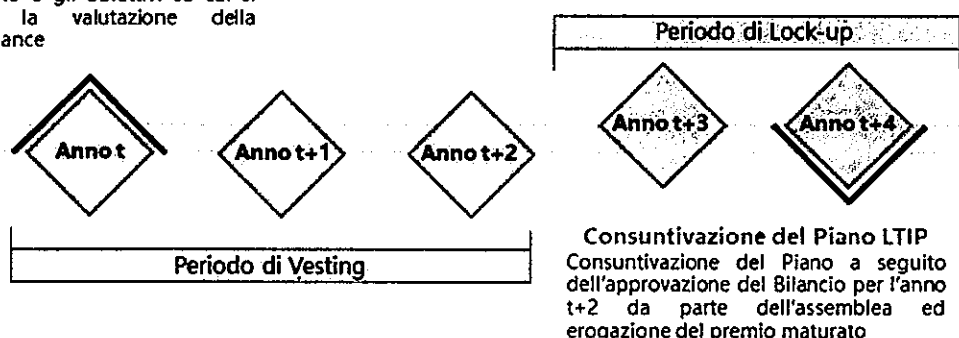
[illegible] la valutazione della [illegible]ance

Periodo di Lock-up

Anno t

Anno t+1

Anno t+2

Anno t+3

Anno t+4

Periodo di Vesting

Consuntivazione del Piano LTIP
Consuntivazione del Piano a seguito dell'approvazione del Bilancio per l'anno t+2 da parte dell'assemblea ed erogazione del premio maturato